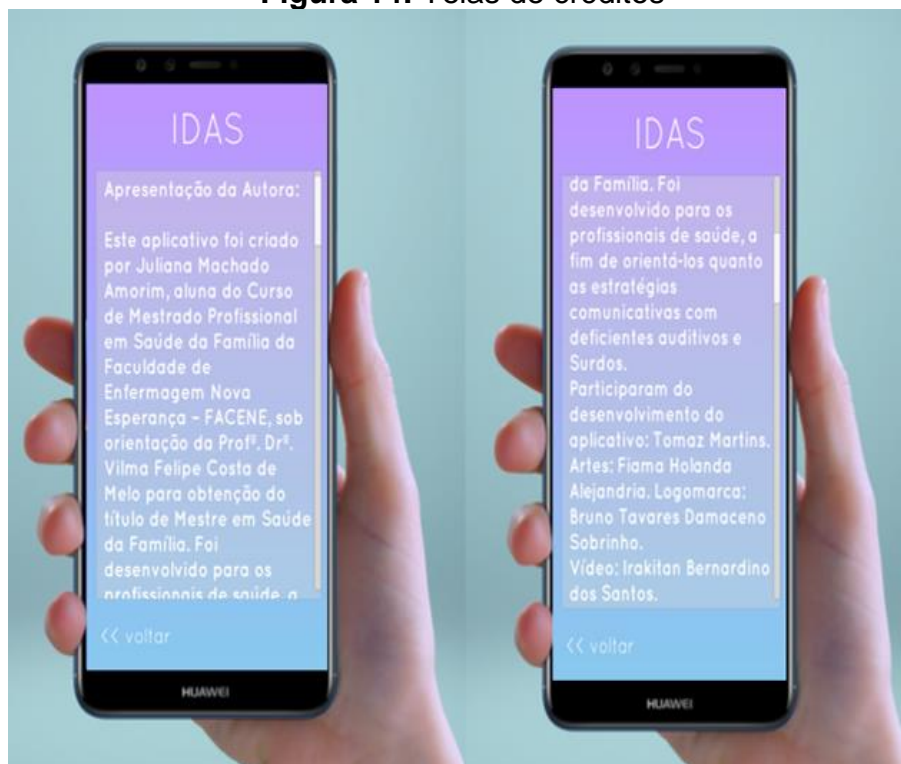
**Figura 14.** Telas de créditos

IDAS

Apresentação da Autora:

Este aplicativo foi criado por Juliana Machado Amorim, aluna do Curso de Mestrado Profissional em Saúde da Família da Faculdade de Enfermagem Nova Esperança - FACENE, sob orientação da Profª. Drª. Vilma Felipe Costa de Melo para obtenção do título de Mestre em Saúde da Família. Foi desenvolvido para os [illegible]

<< voltar

HUAWEI

IDAS

da Família. Foi desenvolvido para os profissionais de saúde, a fim de orientá-los quanto as estratégias comunicativas com deficientes auditivos e Surdos.
Participaram do desenvolvimento do aplicativo: Tomaz Martins. Artes: Fiama Holanda Alejandria. Logomarca: Bruno Tavares Damaceno Sobrinho.
Vídeo: Irakitan Bernardino dos Santos.

<< voltar

HUAWEI